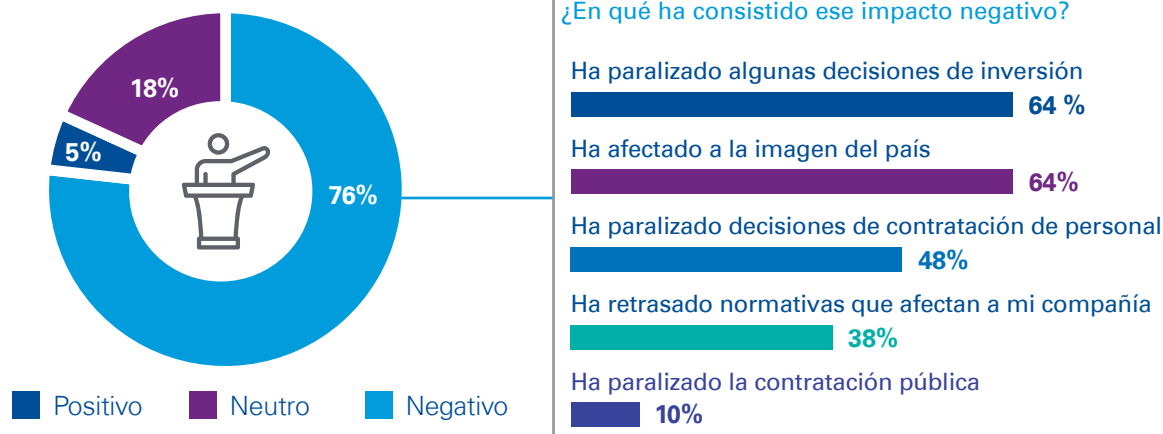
18%

5%

76%

Positivo Neutro Negativo

¿En qué ha consistido ese impacto negativo?

Ha paralizado algunas decisiones de inversión
64 %

Ha afectado a la imagen del país
64%

Ha paralizado decisiones de contratación de personal
48%

Ha retrasado normativas que afectan a mi compañía
38%

Ha paralizado la contratación pública
10%